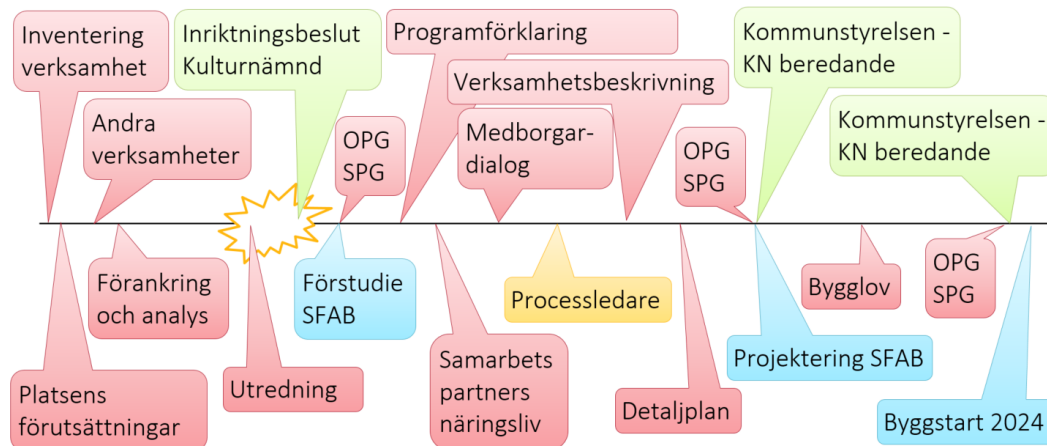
Inventering verksamhet

Andra verksamheter

Inriktningsbeslut Kulturnämnd

OPG SPG

Programförklaring

Verksamhetsbeskrivning

Medborgar-dialog

OPG SPG

Kommunstyrelsen - KN beredande

Kommunstyrelsen - KN beredande

Förankring och analys

Förstudie SFAB

Processledare

Bygglov

OPG SPG

Platsens förutsättningar

Utredning

Samarbets partners näringsliv

Detaljplan

Projektering SFAB

Byggstart 2024